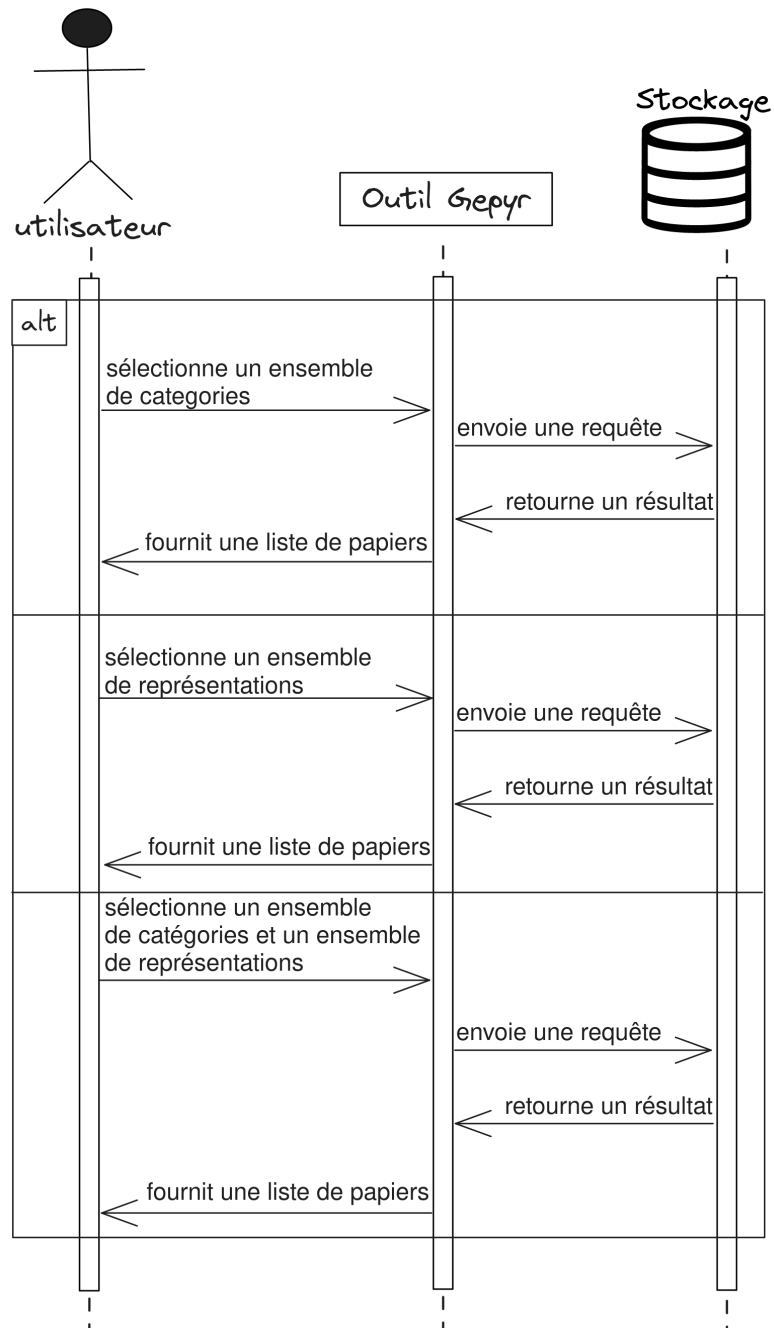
Stockage

Outil Gepyr

utilisateur

alt

sélectionne un ensemble de categories

envoie une requête

retourne un résultat

fournit une liste de papiers

sélectionne un ensemble de représentations

envoie une requête

retourne un résultat

fournit une liste de papiers

sélectionne un ensemble de catégories et un ensemble de représentations

envoie une requête

retourne un résultat

fournit une liste de papiers